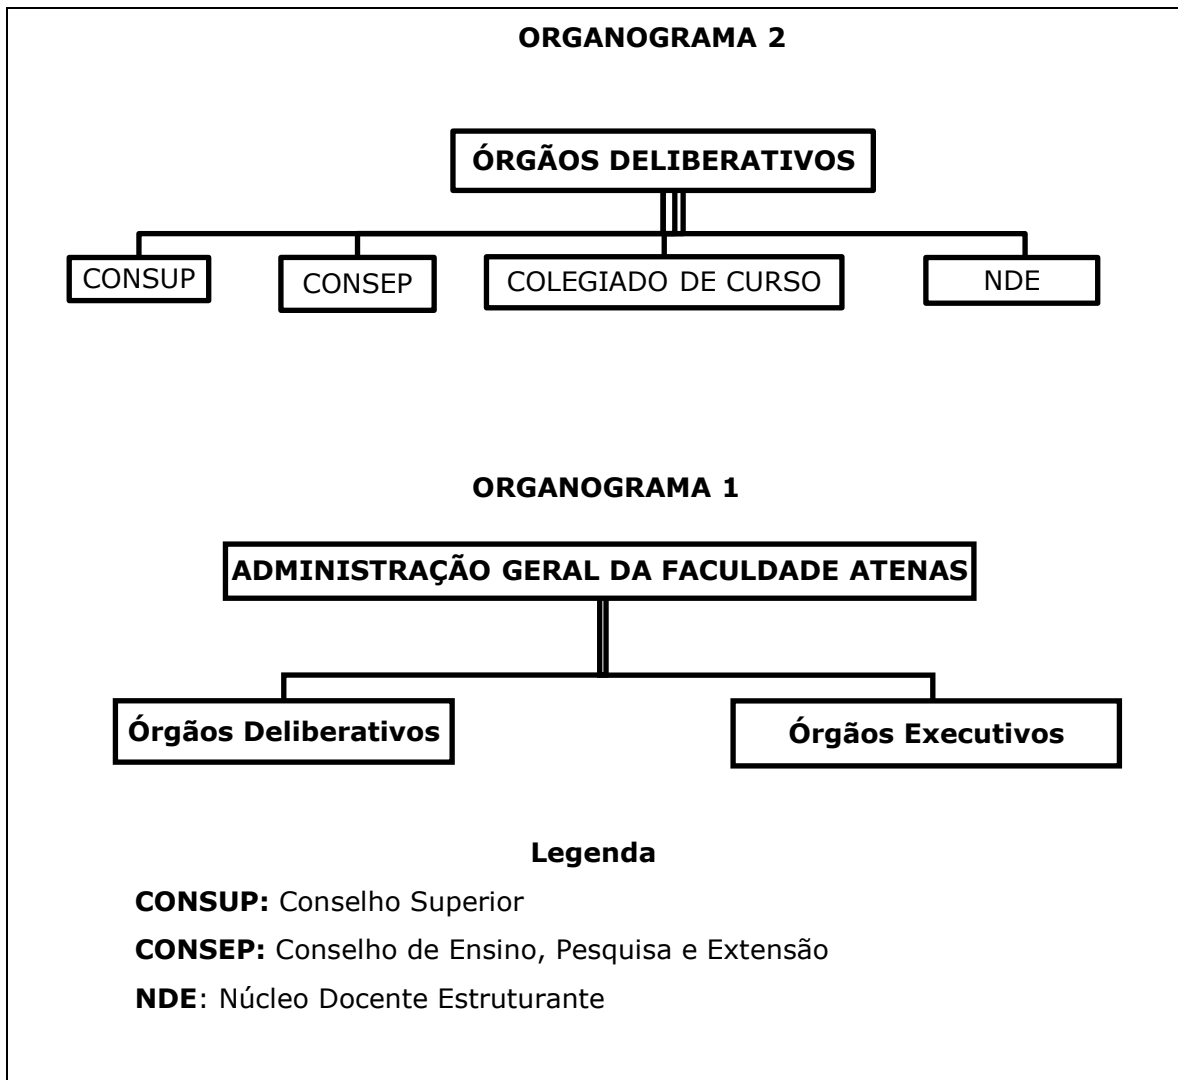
ORGANOGRAMA 2

ÓRGÃOS DELIBERATIVOS

CONSUP

CONSEP

COLEGIADO DE CURSO

NDE

ORGANOGRAMA 1

ADMINISTRAÇÃO GERAL DA FACULDADE ATENAS

Órgãos Deliberativos

Órgãos Executivos

Legenda

CONSUP: Conselho Superior

CONSEP: Conselho de Ensino, Pesquisa e Extensão

NDE: Núcleo Docente Estruturante